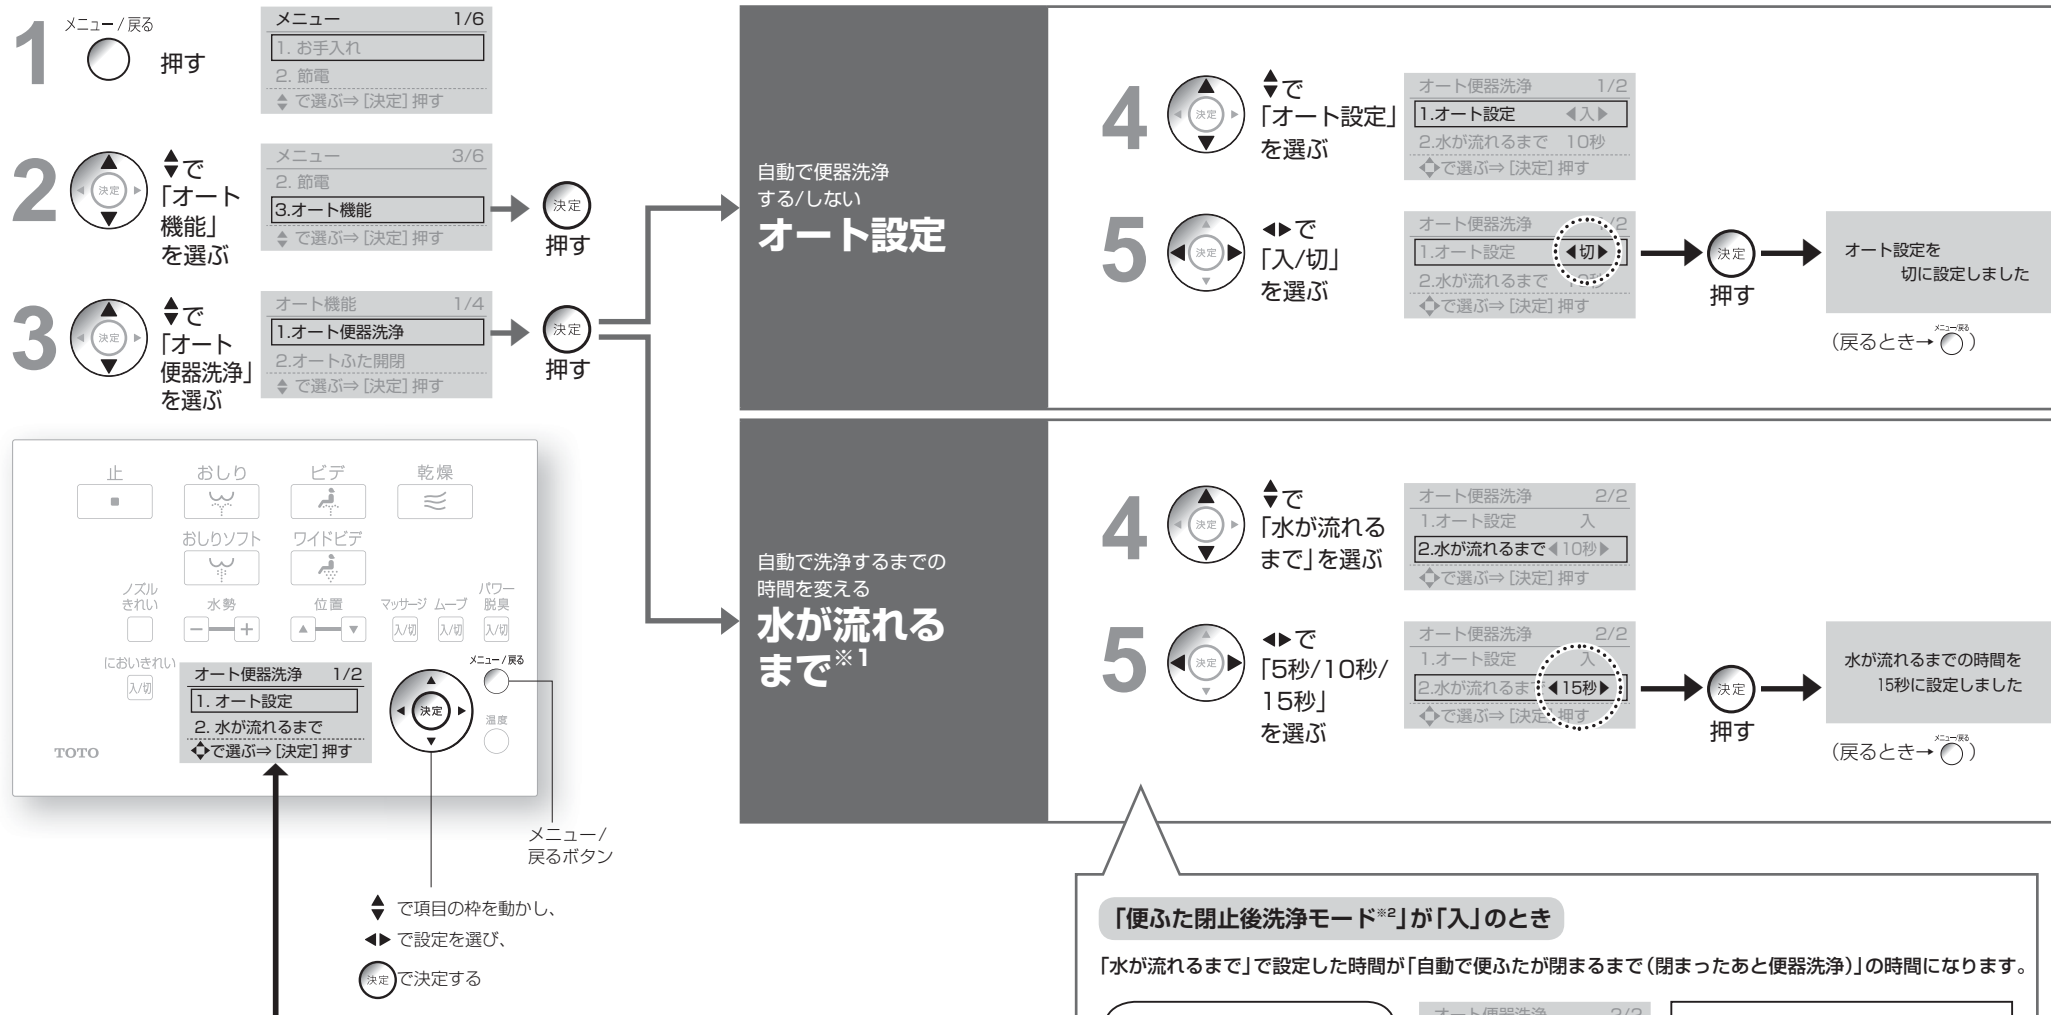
1 メニュー/戻る 押す

メニュー 1/6
1. お手入れ
2. 節電
▲▼で選ぶ⇒[決定]押す

2 決定 ▲▼で「オート機能」を選ぶ

メニュー 3/6
2. 節電
3.オート機能
▲▼で選ぶ⇒[決定]押す

決定 押す

3 決定 ▲▼で「オート便器洗浄」を選ぶ

オート機能 1/4
1.オート便器洗浄
2.オートふた開閉
▲▼で選ぶ⇒[決定]押す

決定 押す

止 おしり ビデ 乾燥
おしりソフト ワイドビデ
ノズルきれい 水勢 位置 マッサージ ムーブ パワー脱臭
入/切 入/切 入/切
においきれい 入/切
オート便器洗浄 1/2
1. オート設定
2. 水が流れるまで
◆で選ぶ⇒[決定]押す
メニュー/戻る
決定
温度
TOTO

メニュー/戻るボタン

▲▼ で項目の枠を動かし、
◀▶ で設定を選び、
決定 で決定する

自動で便器洗浄する/しない
オート設定

4 決定 ▲▼で「オート設定」を選ぶ

オート便器洗浄 1/2
1.オート設定 ◀入▶
2.水が流れるまで 10秒
◆で選ぶ⇒[決定]押す

5 決定 ◀▶で「入/切」を選ぶ

オート便器洗浄 1/2
1.オート設定 ◀切▶
2.水が流れるまで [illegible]
◆で選ぶ⇒[決定]押す

決定 押す

オート設定を切に設定しました

(戻るとき→メニュー/戻る)

自動で洗浄するまでの時間を変える
水が流れるまで※1

4 決定 ▲▼で「水が流れるまで」を選ぶ

オート便器洗浄 2/2
1.オート設定 入
2.水が流れるまで◀10秒▶
◆で選ぶ⇒[決定]押す

5 決定 ◀▶で「5秒/10秒/15秒」を選ぶ

オート便器洗浄 2/2
1.オート設定 入
2.水が流れるま ◀15秒▶
◆で選ぶ⇒[決定]押す

決定 押す

水が流れるまでの時間を15秒に設定しました

(戻るとき→メニュー/戻る)

「便ふた閉止後洗浄モード※2」が「入」のとき

「水が流れるまで」で設定した時間が「自動で便ふたが閉まるまで(閉まったあと便器洗浄)」の時間になります。

オート便器洗浄 2/2